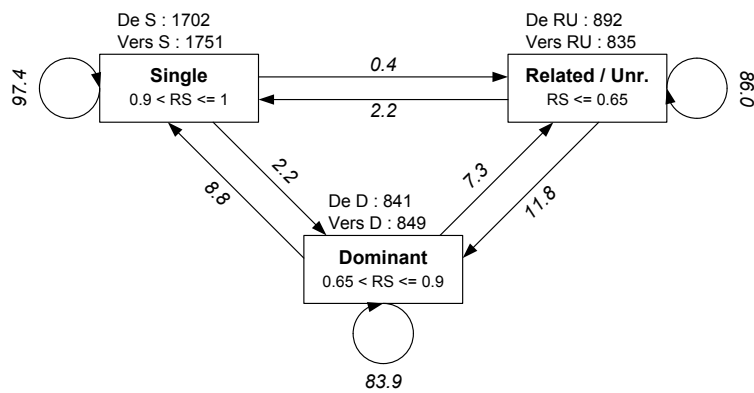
De S : 1702
Vers S : 1751

97.4

Single
0.9 < RS <= 1

0.4

2.2

De RU : 892
Vers RU : 835

Related / Unr.
RS <= 0.65

86.0

2.2

8.8

7.3

11.8

De D : 841
Vers D : 849

Dominant
0.65 < RS <= 0.9

83.9